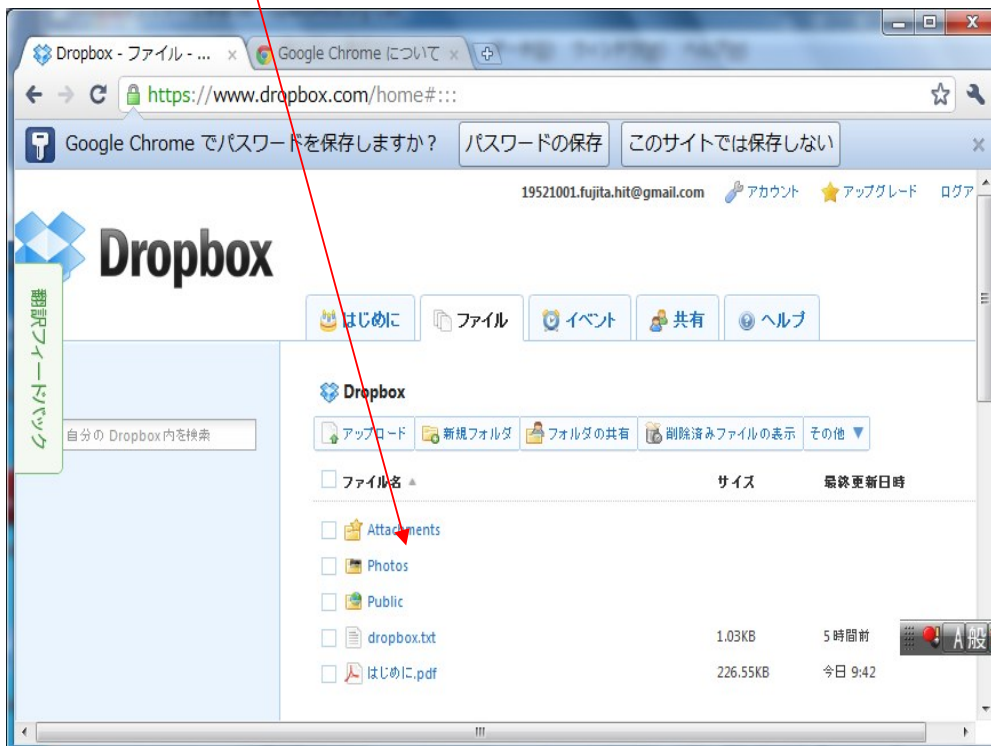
Dropbox - ファイル - ... ×
Google Chrome について ×

https://www.dropbox.com/home#:::

Google Chrome でパスワードを保存しますか？
パスワードの保存
このサイトでは保存しない
×

19521001.fujita.hit@gmail.com
アカウント
アップグレード
ログア

Dropbox

翻訳フィードバック

はじめに
ファイル
イベント
共有
ヘルプ

自分の Dropbox内を検索

Dropbox

アップロード
新規フォルダ
フォルダの共有
削除済みファイルの表示
その他 ▼

| ファイル名 ▲ | サイズ | 最終更新日時 |
|---|---|---|
| Attachments | | |
| Photos | | |
| Public | | |
| dropbox.txt | 1.03KB | 5 時間前 |
| はじめに.pdf | 226.55KB | 今日 9:42 |

A 般